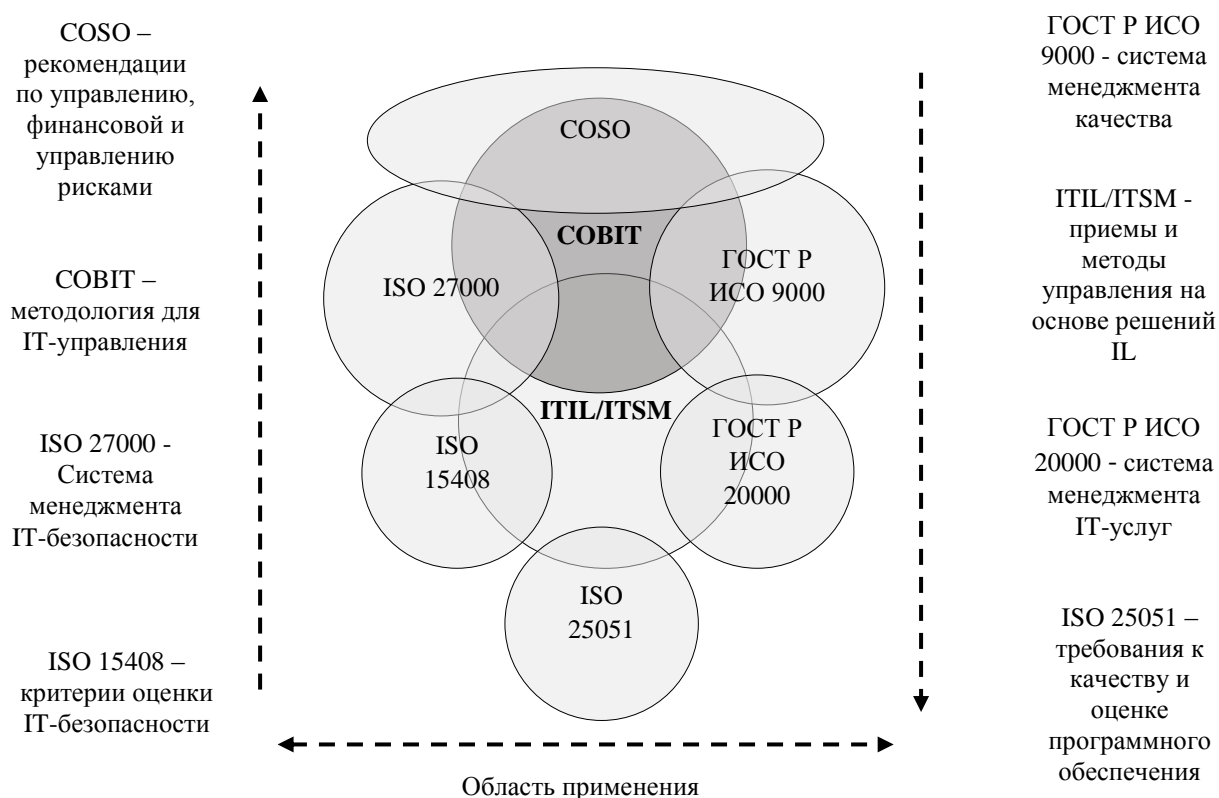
COSO – рекомендации по управлению, финансовой и управлению рисками

COBIT – методология для IT-управления

ISO 27000 - Система менеджмента IT-безопасности

ISO 15408 – критерии оценки IT-безопасности

COSO

COBIT

ISO 27000

ГОСТ Р ИСО 9000

ITIL/ITSM

ISO 15408

ГОСТ Р ИСО 20000

ISO 25051

Область применения

ГОСТ Р ИСО 9000 - система менеджмента качества

ITIL/ITSM - приемы и методы управления на основе решений IL

ГОСТ Р ИСО 20000 - система менеджмента IT-услуг

ISO 25051 – требования к качеству и оценке программного обеспечения